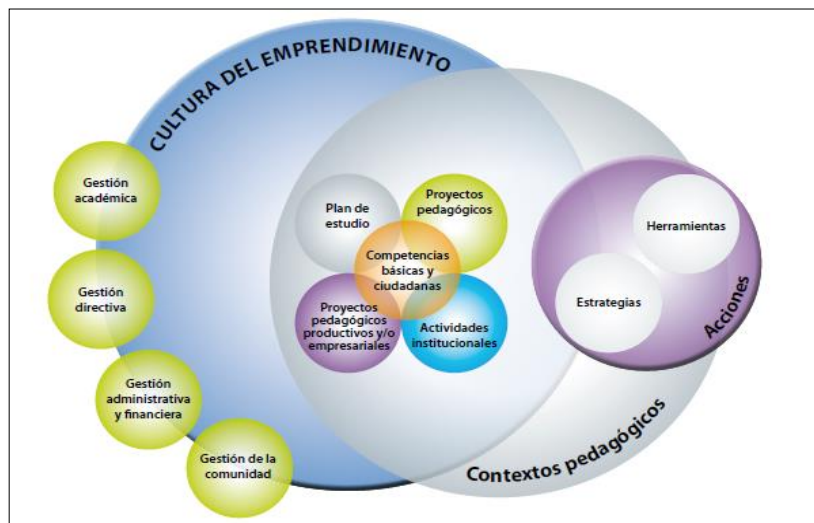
CULTURA DEL EMPRENDIMIENTO

Gestión académica

Gestión directiva

Gestión administrativa y financiera

Gestión de la comunidad

Plan de estudio

Proyectos pedagógicos

Competencias básicas y ciudadanas

Proyectos pedagógicos productivos y/o empresariales

Actividades institucionales

Herramientas

Estrategias

Acciones

Contextos pedagógicos